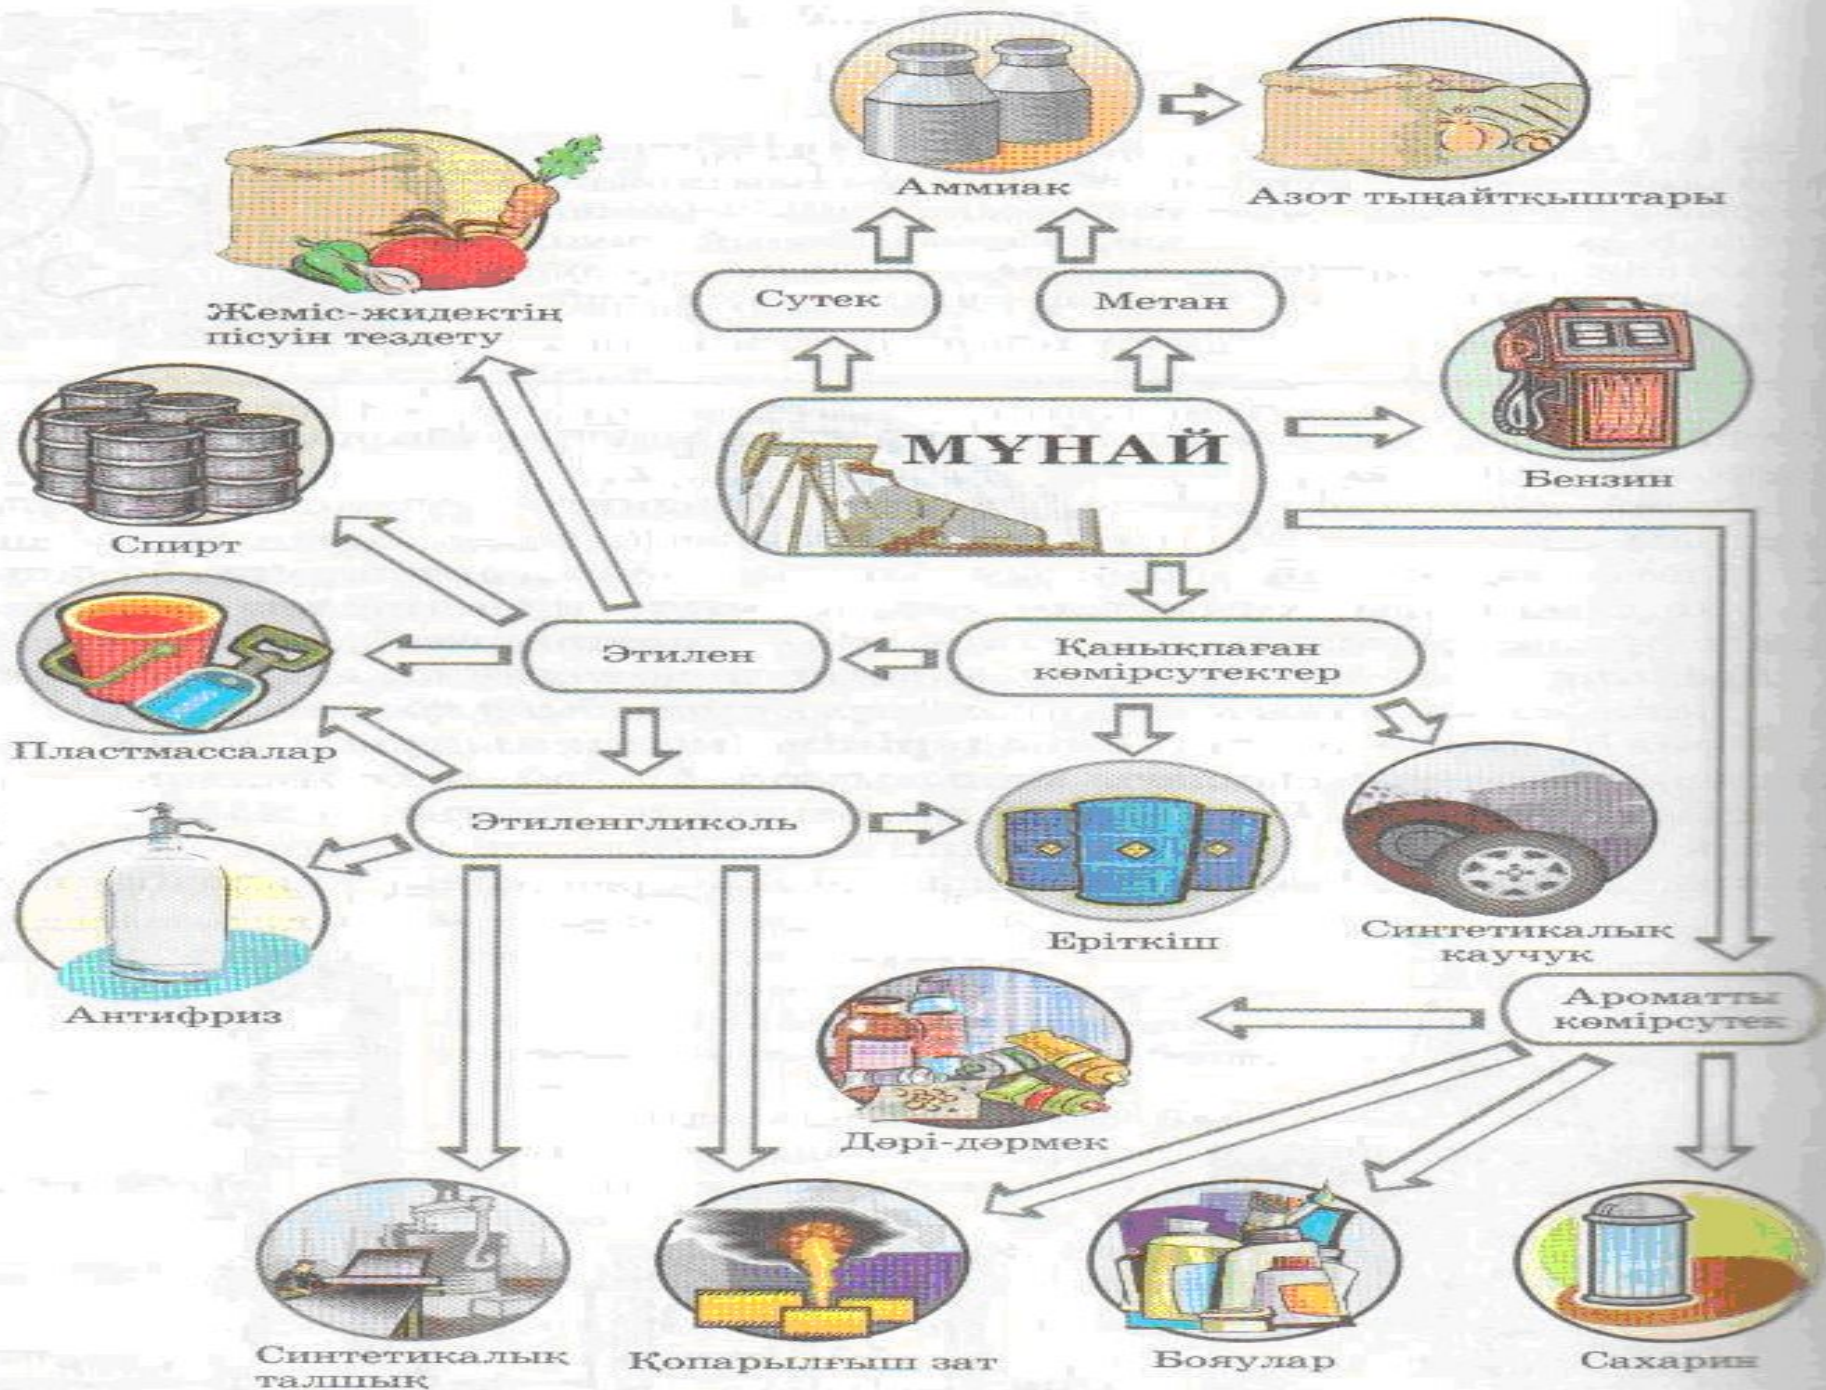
Аммиак

Азот тыңайтқыштары

Жеміс-жидектің пісуін тездету

Сутек

Метан

МҰНАЙ

Бензин

Спирт

Этилен

Қанықпаған көмірсутектер

Пластмассалар

Этиленгликоль

Антифриз

Еріткіш

Синтетикалық каучук

Ароматты көмірсутек

Дәрі-дәрмек

Синтетикалық талшық

Қопарылғыш зат

Бояулар

Сахарин